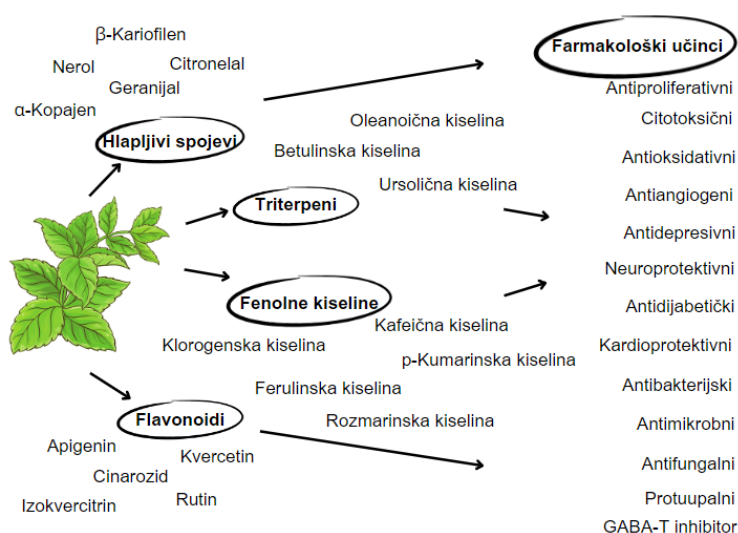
β-Kariofilen
Nerol
Citronelal
Geranijal
α-Kopajen
Hlapljivi spojevi

Farmakološki učinci
Antiproliferativni
Citotoksični
Antioksidativni
Antiangiogeni
Antidepresivni
Neuroprotektivni
Antidijabetički
Kardioprotektivni
Antibakterijski
Antimikrobni
Antifungalni
Protuupalni
GABA-T inhibitor

Oleanoična kiselina
Betulinska kiselina
Ursolična kiselina
Triterpeni

Fenolne kiseline
Kafeična kiselina
Klorogenska kiselina
p-Kumarinska kiselina
Ferulinska kiselina
Rozmarinska kiselina

Flavonoidi
Apigenin
Kvercetin
Cinarozid
Izokvercitrin
Rutin